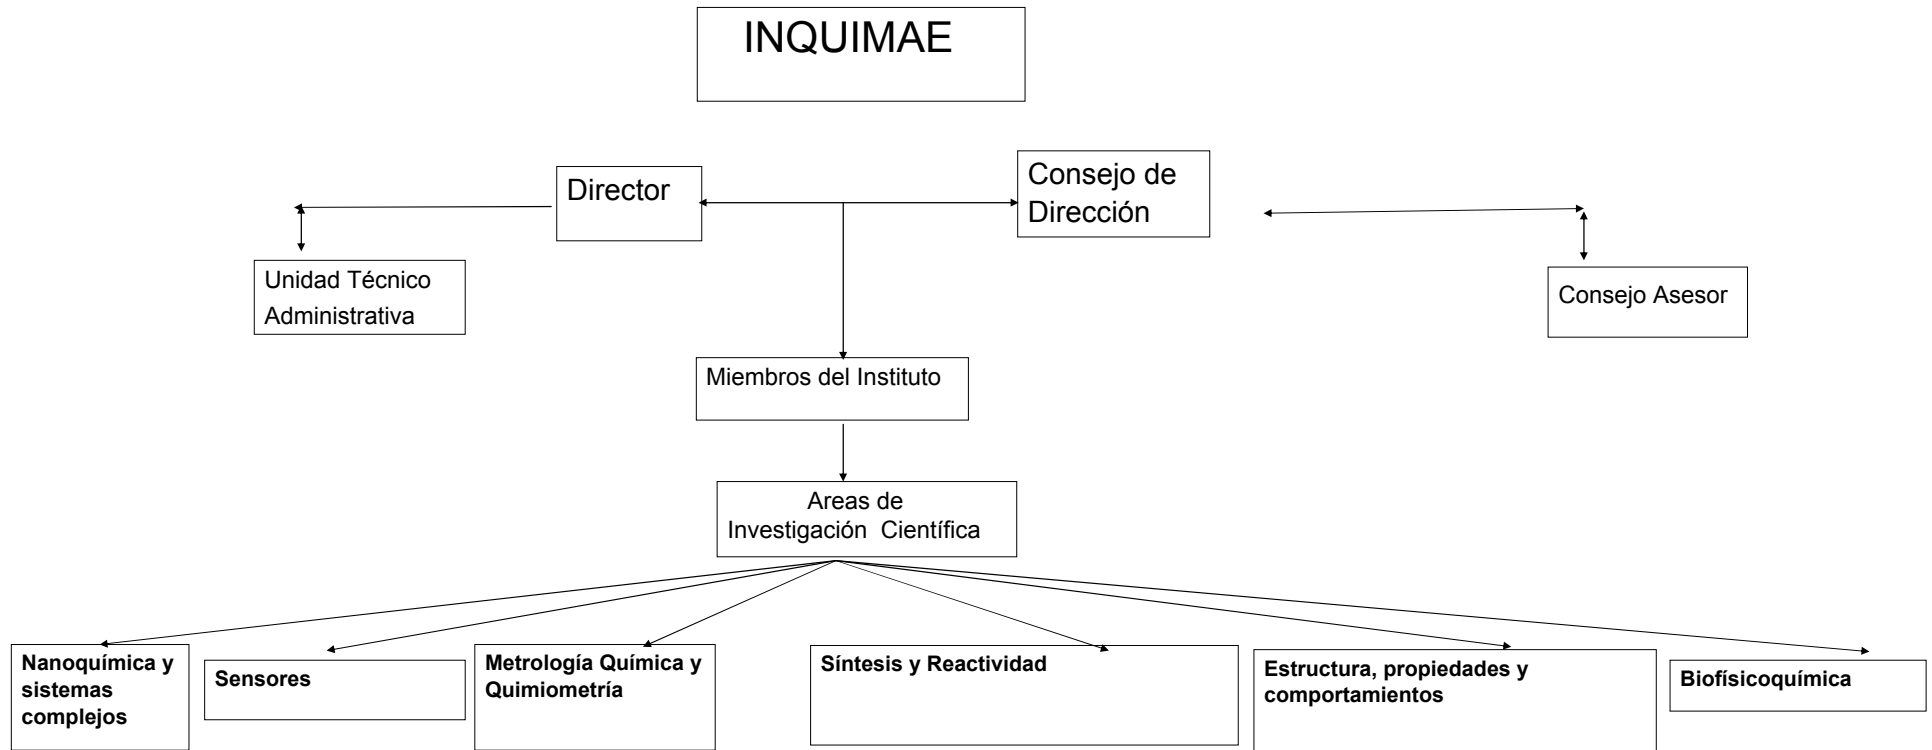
INQUIMAE

Director

Consejo de Dirección

Unidad Técnico Administrativa

Consejo Asesor

Miembros del Instituto

Areas de Investigación Científica

**Nanoquímica y sistemas complejos**

**Sensores**

**Metrología Química y Quimiometría**

**Síntesis y Reactividad**

**Estructura, propiedades y comportamientos**

**Biofísicoquímica**